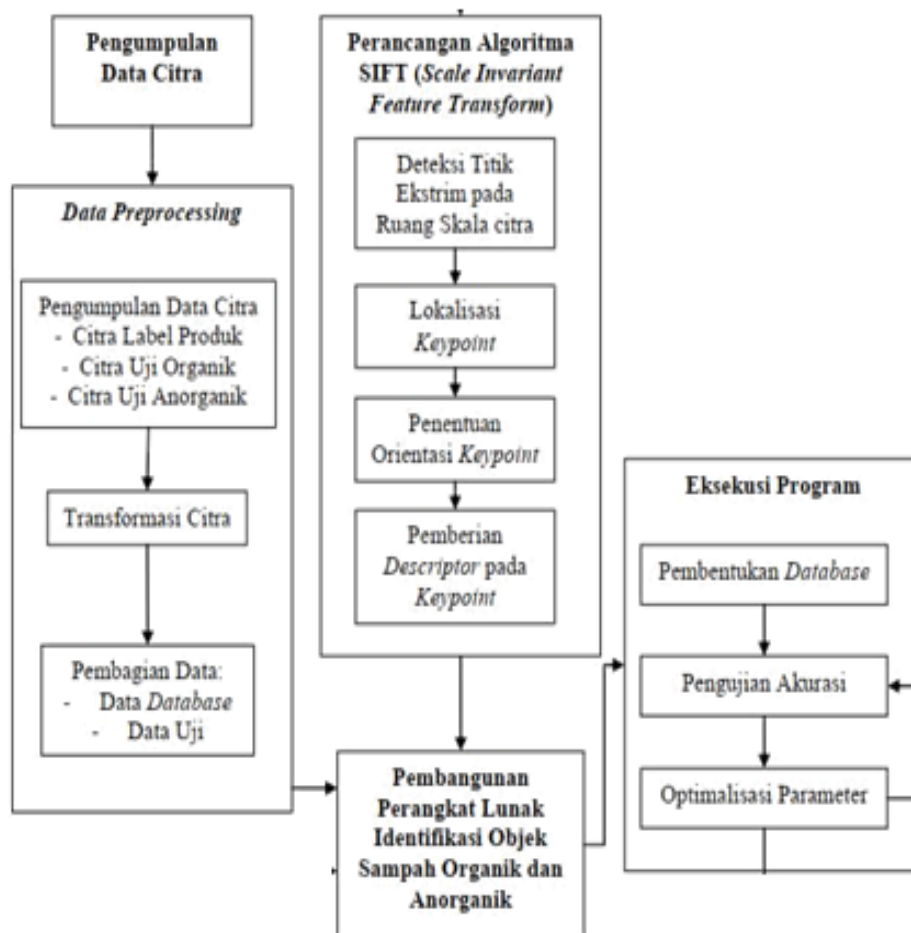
Pengumpulan Data Citra

Data Preprocessing

Pengumpulan Data Citra
- Citra Label Produk
- Citra Uji Organik
- Citra Uji Anorganik

Transformasi Citra

Pembagian Data:
- Data Database
- Data Uji

Perancangan Algoritma SIFT (Scale Invariant Feature Transform)

Deteksi Titik Ekstrim pada Ruang Skala citra

Lokalisasi Keypoint

Penentuan Orientasi Keypoint

Pemberian Descriptor pada Keypoint

Pembangunan Perangkat Lunak Identifikasi Objek Sampah Organik dan Anorganik

Eksekusi Program

Pembentukan Database

Pengujian Akurasi

Optimalisasi Parameter